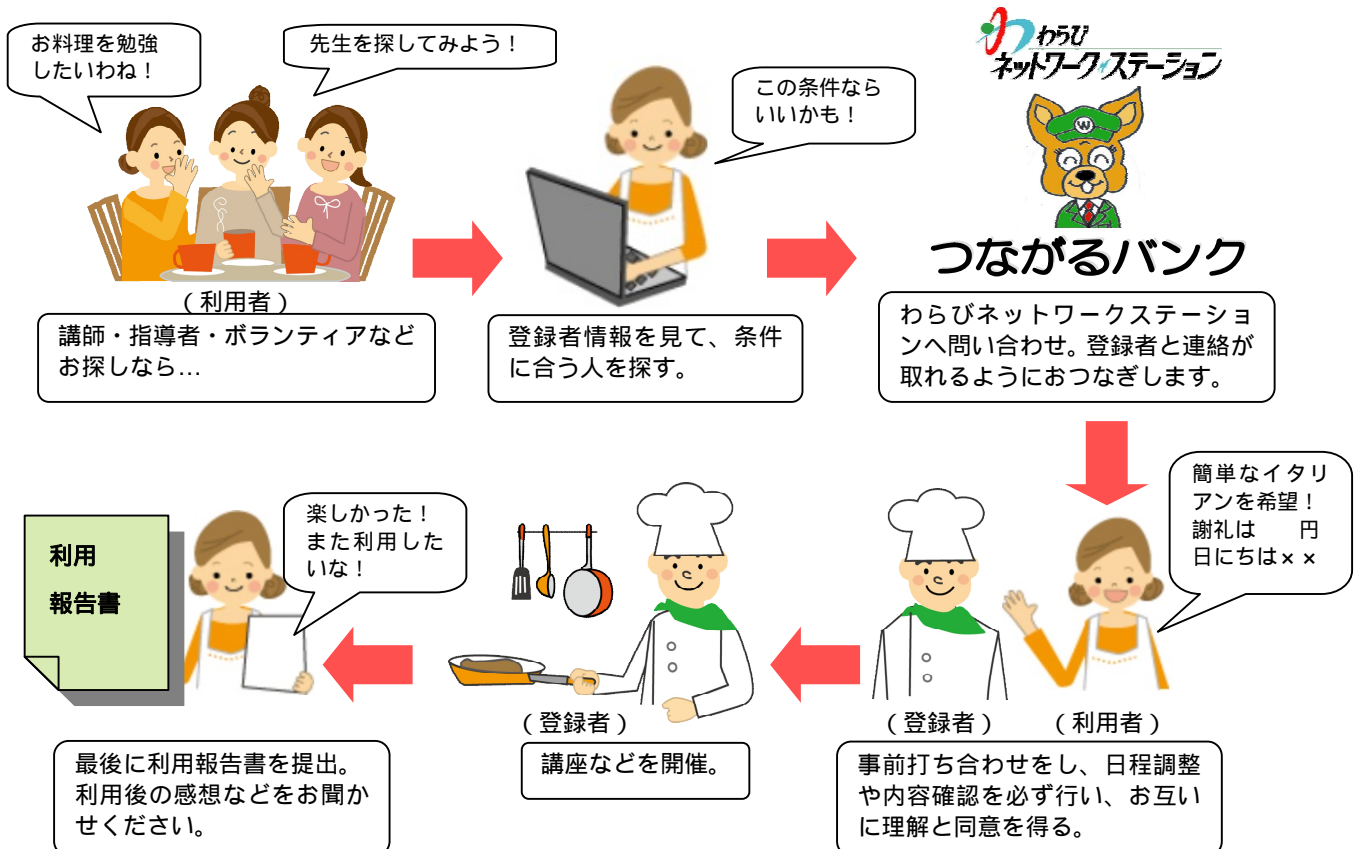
お料理を勉強したいわね！

先生を探してみよう！

（利用者）

講師・指導者・ボランティアなどお探しなら…

この条件ならいいかも！

登録者情報を見て、条件に合う人を探す。

わらび
ネットワークステーション

つながるバンク

わらびネットワークステーションへ問い合わせ。登録者と連絡が取れるようにおつなぎします。

簡単なイタリアンを希望！
謝礼は　円
日にちは××

（登録者）　（利用者）

事前打ち合わせをし、日程調整や内容確認を必ず行い、お互いに理解と同意を得る。

（登録者）

講座などを開催。

利用
報告書

楽しかった！
また利用したいな！

最後に利用報告書を提出。
利用後の感想などをお聞かせください。